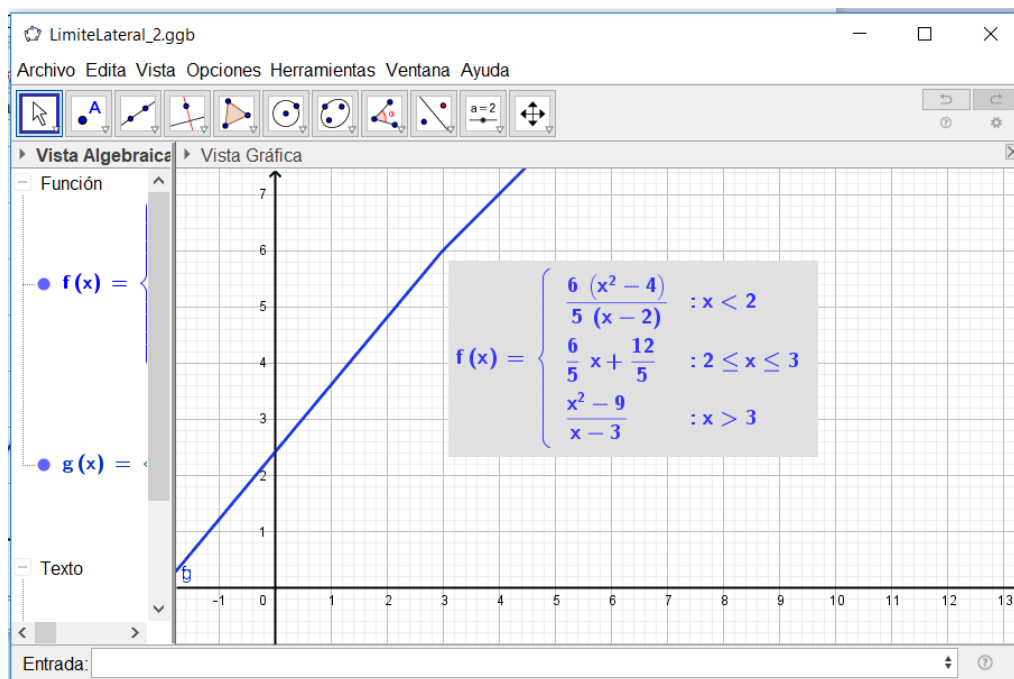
LimiteLateral_2.ggb

Archivo Edita Vista Opciones Herramientas Ventana Ayuda

a = 2

Vista Algebraica
Vista Gráfica

Función

f(x) = {

g(x) =

Texto

7
6
5
4
3
2
1
0

-1 1 2 3 4 5 6 7 8 9 10 11 12 13

g

$f(x) = \begin{cases} \frac{6}{5}\frac{(x^2-4)}{(x-2)} & : x < 2 \\ \frac{6}{5}x + \frac{12}{5} & : 2 \leq x \leq 3 \\ \frac{x^2-9}{x-3} & : x > 3 \end{cases}$

Entrada: